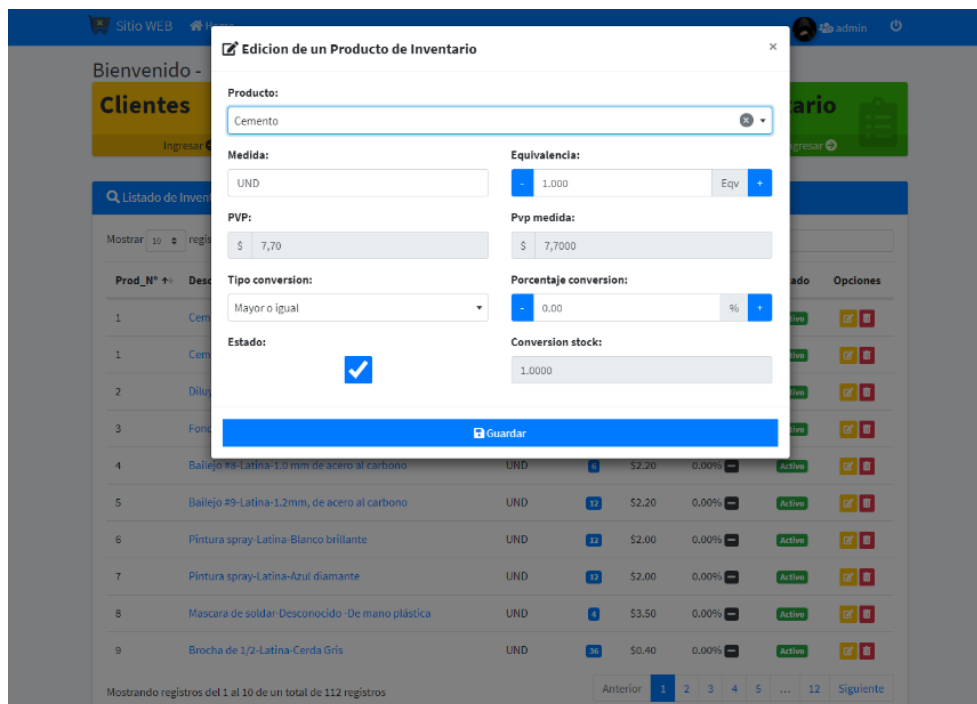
Sitio WEB Home admin

Bienvenido -

Clientes

Ingresar

ario

Ingresar

Listado de Invent

Mostrar 10 regis

Edicion de un Producto de Inventario ×

Producto:

Cemento

Medida:

UND

Equivalencia:

- 1.000 Eqv +

PVP:

$ 7,70

Pvp medida:

$ 7,7000

Tipo conversion:

Mayor o igual

Porcentaje conversion:

- 0.00 % +

Estado:

Conversion stock:

1.0000

Guardar

| Prod_N° | Desc | | | | | ado | Opciones |
|---|---|---|---|---|---|---|---|
| 1 | Cem | | | | | Activo | |
| 1 | Cem | | | | | Activo | |
| 2 | Diluy | | | | | Activo | |
| 3 | Fonc | | | | | Activo | |
| 4 | Bailejo #8-Latina-1.0 mm de acero al carbono | UND | 6 | $2.20 | 0.00% | Activo | |
| 5 | Bailejo #9-Latina-1.2mm, de acero al carbono | UND | 12 | $2.20 | 0.00% | Activo | |
| 6 | Pintura spray-Latina-Blanco brillante | UND | 12 | $2.00 | 0.00% | Activo | |
| 7 | Pintura spray-Latina-Azul diamante | UND | 12 | $2.00 | 0.00% | Activo | |
| 8 | Mascara de soldar-Desconocido -De mano plástica | UND | 4 | $3.50 | 0.00% | Activo | |
| 9 | Brocha de 1/2-Latina-Cerda Gris | UND | 36 | $0.40 | 0.00% | Activo | |

Mostrando registros del 1 al 10 de un total de 112 registros

Anterior 1 2 3 4 5 ... 12 Siguiente